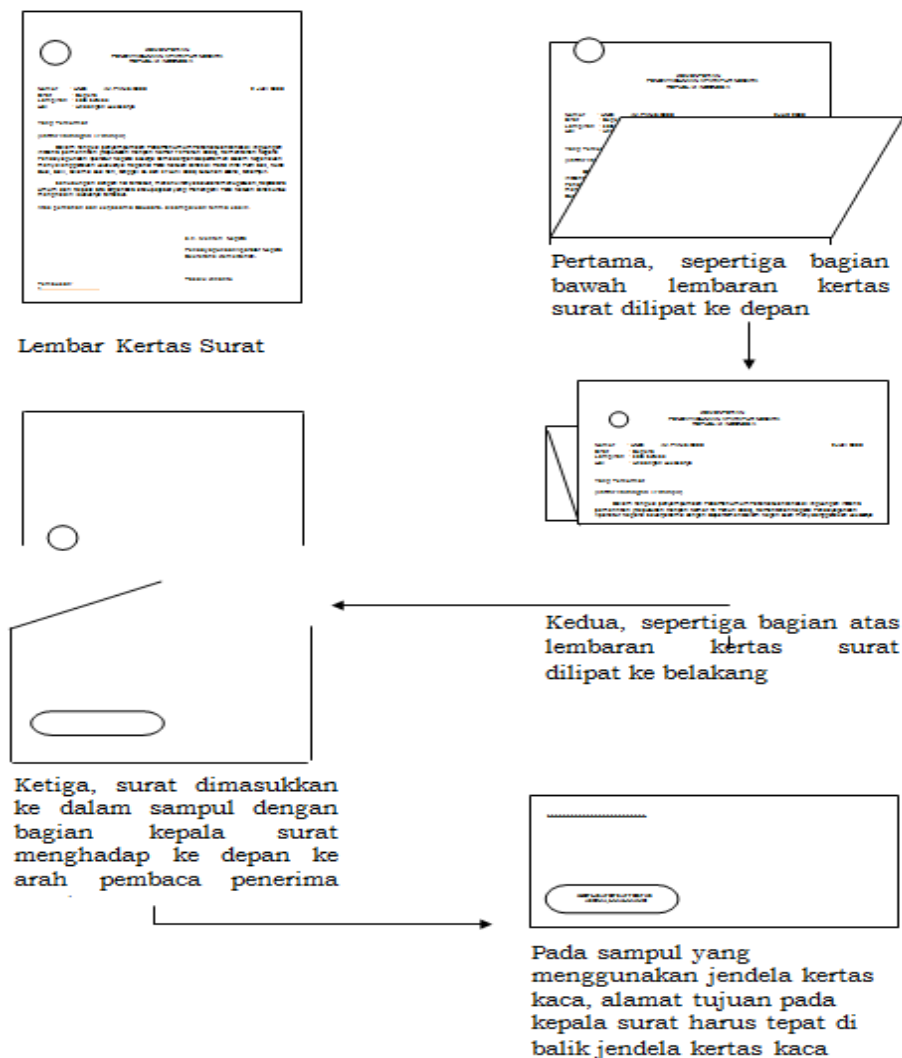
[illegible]

Lembar Kertas Surat

Pertama, sepertiga bagian bawah lembaran kertas surat dilipat ke depan

Kedua, sepertiga bagian atas lembaran kertas surat dilipat ke belakang

Ketiga, surat dimasukkan ke dalam sampul dengan bagian kepala surat menghadap ke depan ke arah pembaca penerima

Pada sampul yang menggunakan jendela kertas kaca, alamat tujuan pada kepala surat harus tepat di balik jendela kertas kaca